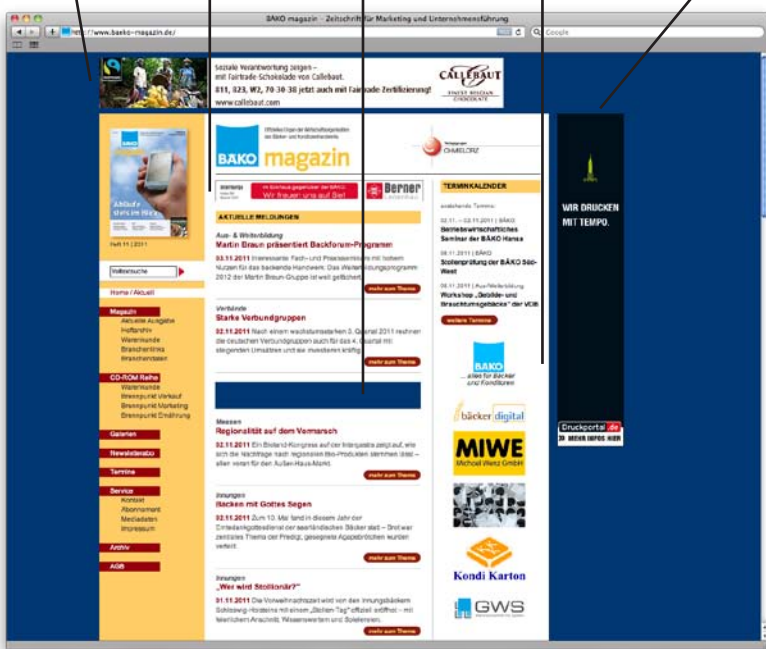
BÄKO magazin - Zeitschrift für Marketing und Unternehmensführung

http://www.baeko-magazin.de/

Google

Soziale Verantwortung zeigen – mit Fairtrade-Schokolade von Callebaut.
811, 823, W2, 70-30-38 jetzt auch mit Fairtrade Zertifizierung!
www.callebaut.com

CALLEBAUT
FINEST BELGIAN CHOCOLATE

BÄKO magazin

CHARLORZ

Heft 11 | 2011

Volltextsuche

Home / Aktuell

Magazin
Aktuelle Ausgabe
Hefttarchiv
Warenkunde
Branchentrends
Branchendaten

CD-ROM Reihe
Warenkunde
Brennpunkt Verkauf
Brennpunkt Marketing
Brennpunkt Ernährung

Galerien

Newsletterabo

Termine

Service
Kontakt
Abonnement
Mediadaten
Impressum

Archiv

AGB

Wir freuen uns auf Sie!

Berner

AKTUELLE MELDUNGEN

Aus- & Weiterbildung
Martin Braun präsentiert Backforum-Programm
03.11.2011 Interessante Fach- und Praxisseminare mit hohem Nutzen für das backende Handwerk: Das Weiterbildungsprogramm 2012 der Martin Braun-Gruppe ist weit gefächert.

mehr zum Thema

Verbände
Starke Verbundgruppen
02.11.2011 Nach einem wachstumsstarken 3. Quartal 2011 rechnen die deutschen Verbundgruppen auch für das 4. Quartal mit steigenden Umsätzen und wie investieren kräftig.

mehr zum Thema

Messen
Regionalität auf dem Vormarsch
02.11.2011 Ein Bioland-Kongress auf der Intergastra zeigt auf, wie sich die Nachfrage nach regionalen Bio-Produkten stemmen lässt – allen voran für den Außer-Haus-Markt.

mehr zum Thema

Innungen
Backen mit Gottes Segen
02.11.2011 Zum 10. Mal fand in diesem Jahr der Erntedankgottesdienst der saarländischen Bäcker statt – Brot war zentrales Thema der Predigt, gesegnete Agapebrötchen wurden verteilt.

mehr zum Thema

Innungen
„Wer wird Stollionär?"
01.11.2011 Die Vorweihnachtszeit wird von den Innungsbäckern Schleswig-Holsteins mit einem „Stollen-Tag" offiziell eröffnet – mit feierlichem Anschnitt, Wissenswertem und Stollenrezepten.

mehr zum Thema

TERMINKALENDER

anstehende Termine:

02.11. – 03.11.2011 | BÄKO
Betriebswirtschaftliches Seminar der BÄKO Hansa

08.11.2011 | BÄKO
Stollenprüfung der BÄKO Süd-West

08.11.2011 | Aus-/Weiterbildung
Workshop „Gebäcke- und Branchentrendgebäcke" der VDB

weitere Termine

BÄKO
... alles für Bäcker und Konditoren

bäcker digital

MIWE
Michael Wenz GmbH

Kondi Karton

GWS

WIR DRUCKEN MIT TEMPO.

Druckportal.de
MEHR INFOS HIER